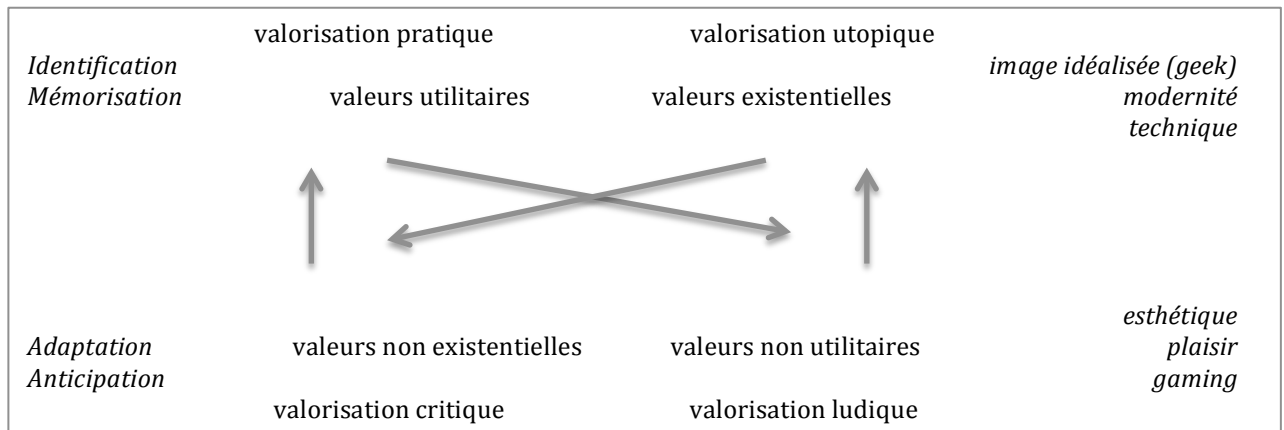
valorisation pratique

valorisation utopique

*Identification*
*Mémorisation*

valeurs utilitaires

valeurs existentielles

*image idéalisée (geek)*
*modernité*
*technique*

*esthétique*
*plaisir*
*gaming*

*Adaptation*
*Anticipation*

valeurs non existentielles

valeurs non utilitaires

valorisation critique

valorisation ludique